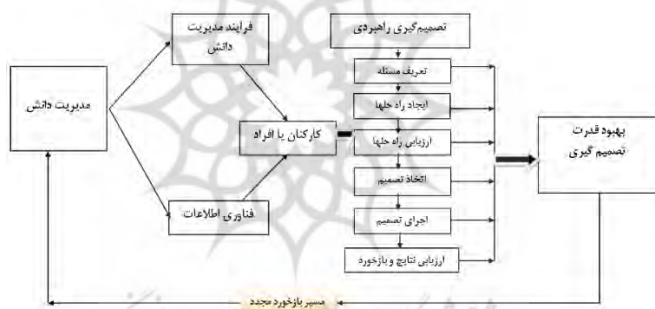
مدیریت دانش

فرایند مدیریت دانش

فناوری اطلاعات

کارکنان یا افراد

تصمیم گیری راهبردی

تعریف مسئله

ایجاد راه حلها

ارزیابی راه حلها

اتخاذ تصمیم

اجرای تصمیم

ارزیابی نتایج و بازخورد

بهبود قدرت تصمیم گیری

مسیر بازخورد مجدد